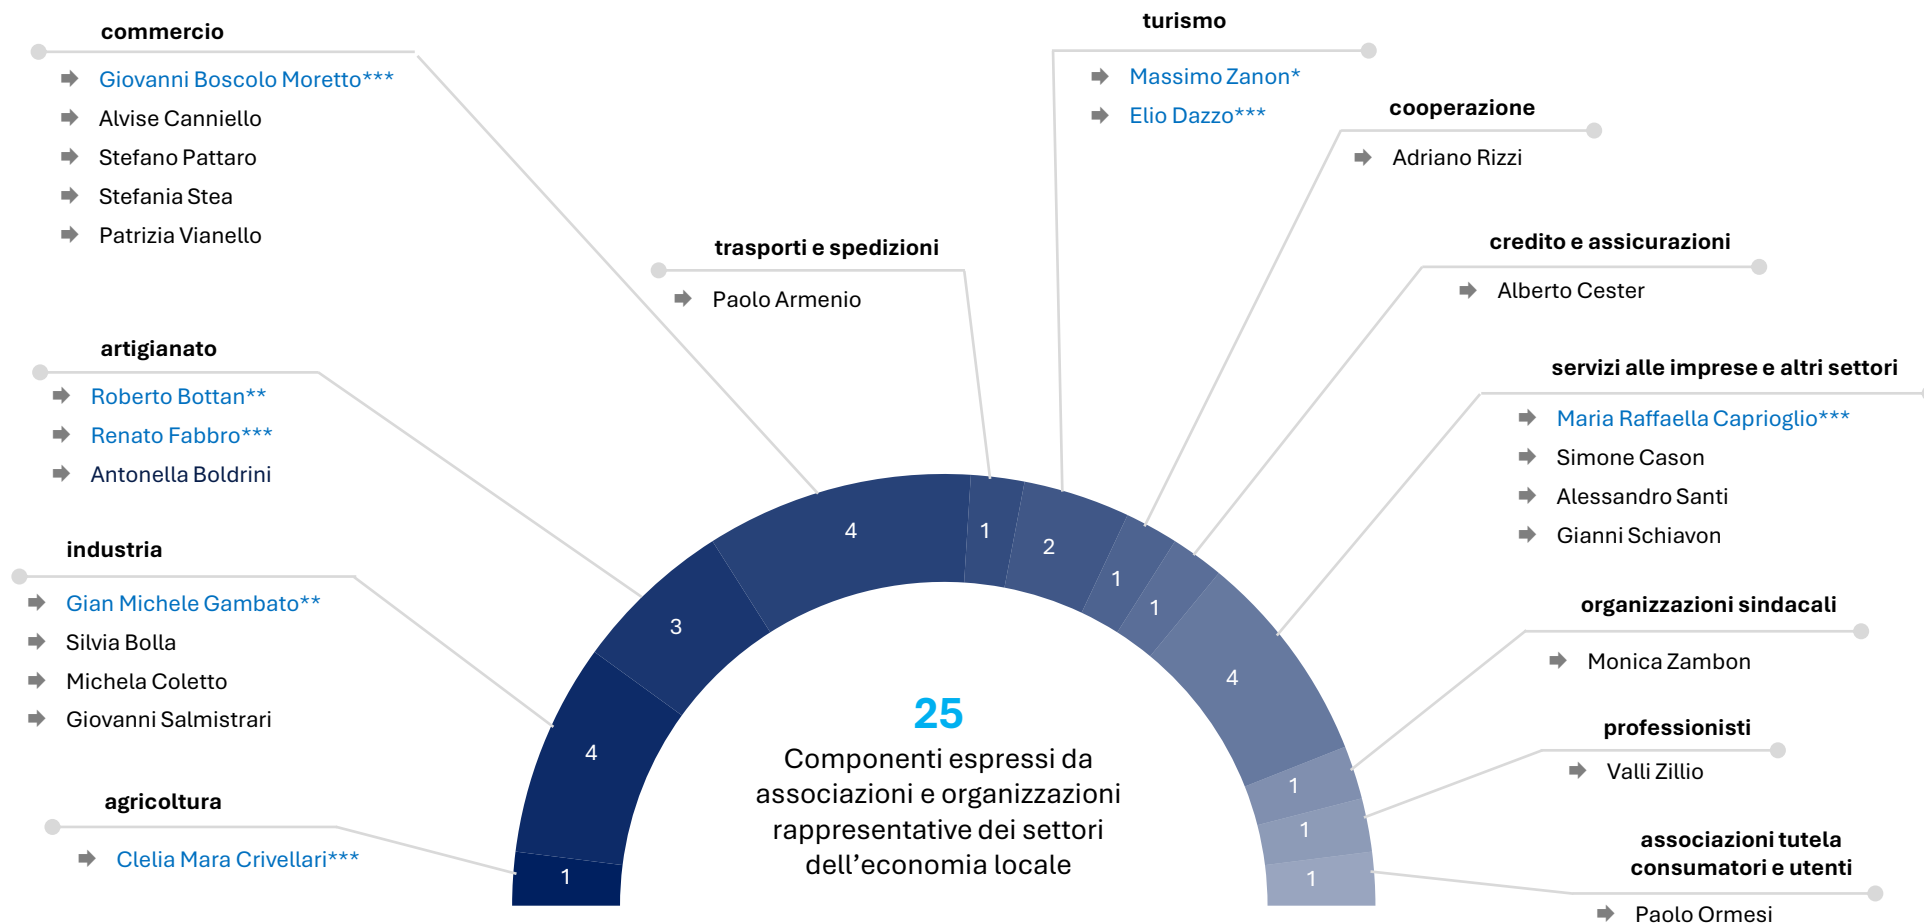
commercio

Giovanni Boscolo Moretto***

Alvise Canniello

Stefano Pattaro

Stefania Stea

Patrizia Vianello

artigianato

Roberto Bottan**

Renato Fabbro***

Antonella Boldrini

industria

Gian Michele Gambato**

Silvia Bolla

Michela Coletto

Giovanni Salmistrari

agricoltura

Clelia Mara Crivellari***

trasporti e spedizioni

Paolo Armenio

turismo

Massimo Zanon*

Elio Dazzo***

cooperazione

Adriano Rizzi

credito e assicurazioni

Alberto Cester

servizi alle imprese e altri settori

Maria Raffaella Caprioglio***

Simone Cason

Alessandro Santi

Gianni Schiavon

organizzazioni sindacali

Monica Zambon

professionisti

Valli Zillio

associazioni tutela consumatori e utenti

Paolo Ormesi

1
4
3
4
1
2
1
1
4
1
1
1

25

Componenti espressi da associazioni e organizzazioni rappresentative dei settori dell’economia locale